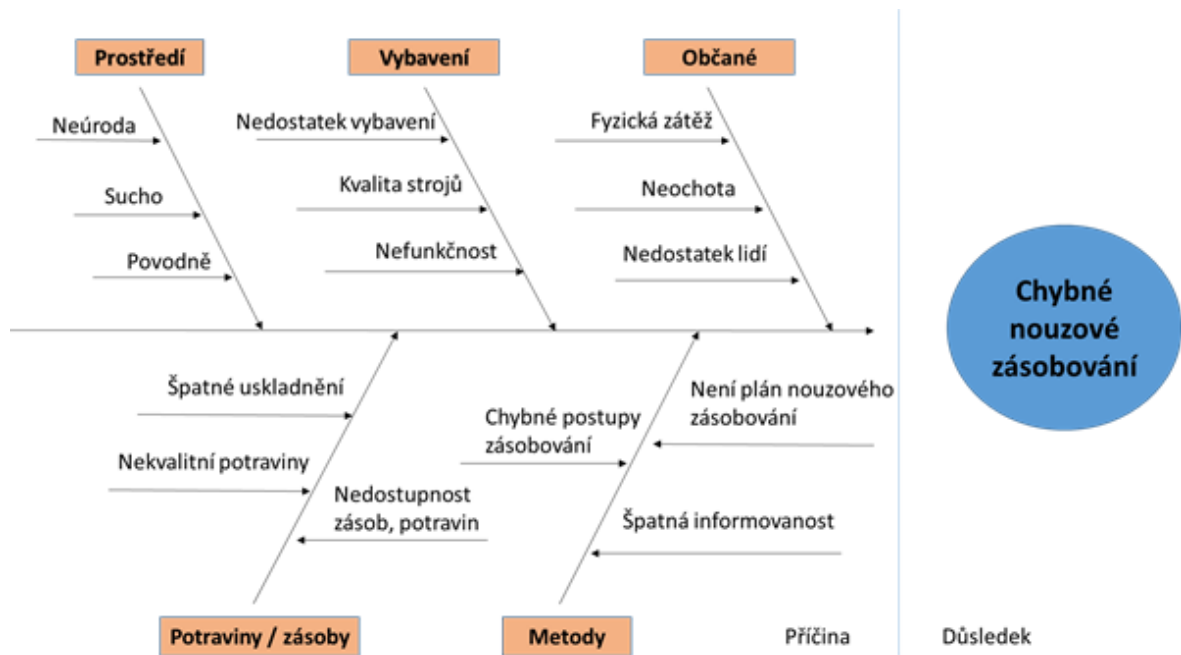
Prostředí

Vybavení

Občané

Neúroda

Sucho

Povodně

Nedostatek vybavení

Kvalita strojů

Nefunkčnost

Fyzická zátěž

Neochota

Nedostatek lidí

Chybné nouzové zásobování

Špatné uskladnění

Nekvalitní potraviny

Nedostupnost zásob, potravin

Chybné postupy zásobování

Není plán nouzového zásobování

Špatná informovanost

Potraviny / zásoby

Metody

Příčina

Důsledek